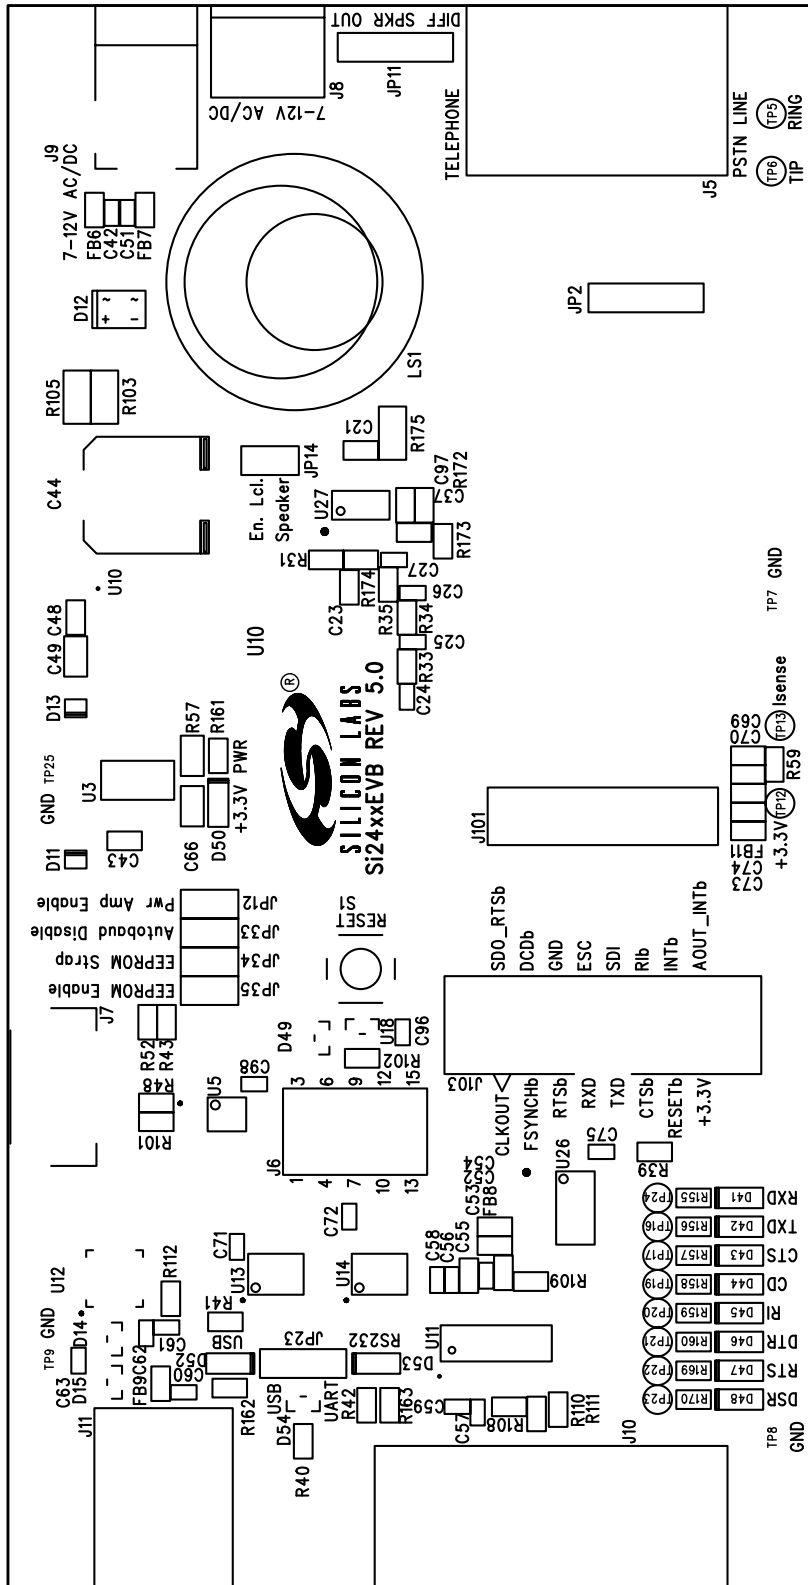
DIFF SPKR OUT
JP11
J8
7-12V AC/DC
TELEPHONE
J5
PSTN LINE
TP5 RING
TP6 TIP
J9
7-12V AC/DC
FB6
C42
C51
FB7
D12
JP2
LS1
R105
R103
C21
R175
C44
JP14
En. Lcl. Speaker
U27
C97
C3
R172
R173
U10
R31
C27
C26
C23
R174
R35
R34
C25
TP7 GND
C48
C49
U10
D13
C24
R33
SILICON LABS
Si24xxEVB REV 5.0
Isense
TP13
C69
C70
R59
GND TP25
U3
R57
R161
+3.3V PWR
C66
D50
D11
C43
J101
TP12
C73
C74
FB11
+3.3V
JP12 Pwr Amp Enable
JP33 Autoboud Disable
JP34 EEPROM Strap
JP35 EEPROM Enable
S1
RESET
J7
R52
R43
D49
U18
C96
SDO_RTSb
DCDb
GND
ESC
SDI
RIb
INTb
AOUT_INTb
R48
R101
U5
C98
3
6
9
12
15
R102
J103
J6
1
4
7
10
13
CLKOUT
FSYNCHb
RTSb
RXD
TXD
CTSb
RESETb
+3.3V
C75
U26
R39
C53
C54
FB8
C52
C72
C58
C56
C55
R109
U12
C71
R112
U13
R41
U14
TP9 GND
D14
C61
FB9
C62
USB
D52
JP23
RS232
D53
U11
C63
D15
C60
R162
USB
UART
R42
R163
C59
C57
R108
R110
R111
J11
D54
R40
J10
TP24 R155 D41 RXD
TP16 R156 D42 TXD
TP17 R157 D43 CTS
TP19 R158 D44 CD
TP20 R159 D45 RI
TP21 R160 D46 DTR
TP22 R169 D47 RTS
TP23 R170 D48 DSR
TP8 GND